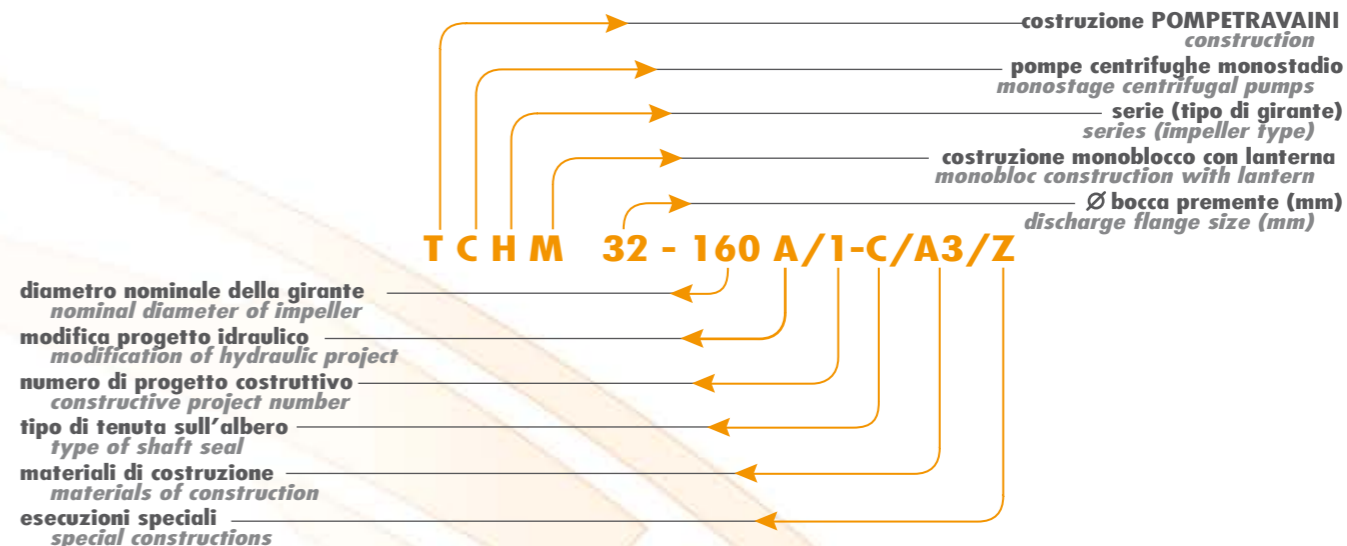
costruzione POMPETRAVAINI
construction

pompe centrifughe monostadio
monostage centrifugal pumps

serie (tipo di girante)
series (impeller type)

costruzione monoblocco con lanterna
monobloc construction with lantern

Ø bocca premente (mm)
discharge flange size (mm)

T C H M 32 - 160 A/1-C/A3/Z

diametro nominale della girante
nominal diameter of impeller

modifica progetto idraulico
modification of hydraulic project

numero di progetto costruttivo
constructive project number

tipo di tenuta sull'albero
type of shaft seal

materiali di costruzione
materials of construction

esecuzioni speciali
special constructions